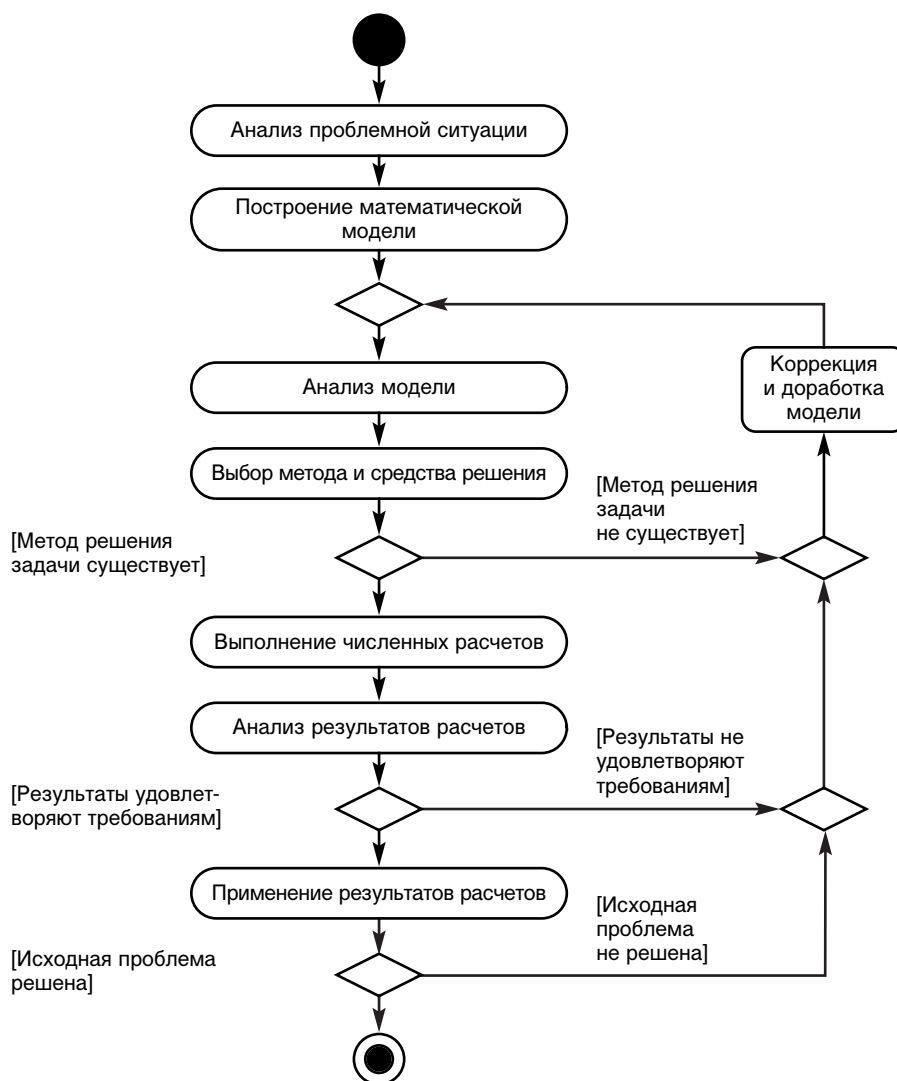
Анализ проблемной ситуации

Построение математической модели

Коррекция и доработка модели

Анализ модели

Выбор метода и средства решения

[Метод решения задачи не существует]

[Метод решения задачи существует]

Выполнение численных расчетов

Анализ результатов расчетов

[Результаты не удовлетворяют требованиям]

[Результаты удовлетворяют требованиям]

Применение результатов расчетов

[Исходная проблема не решена]

[Исходная проблема решена]